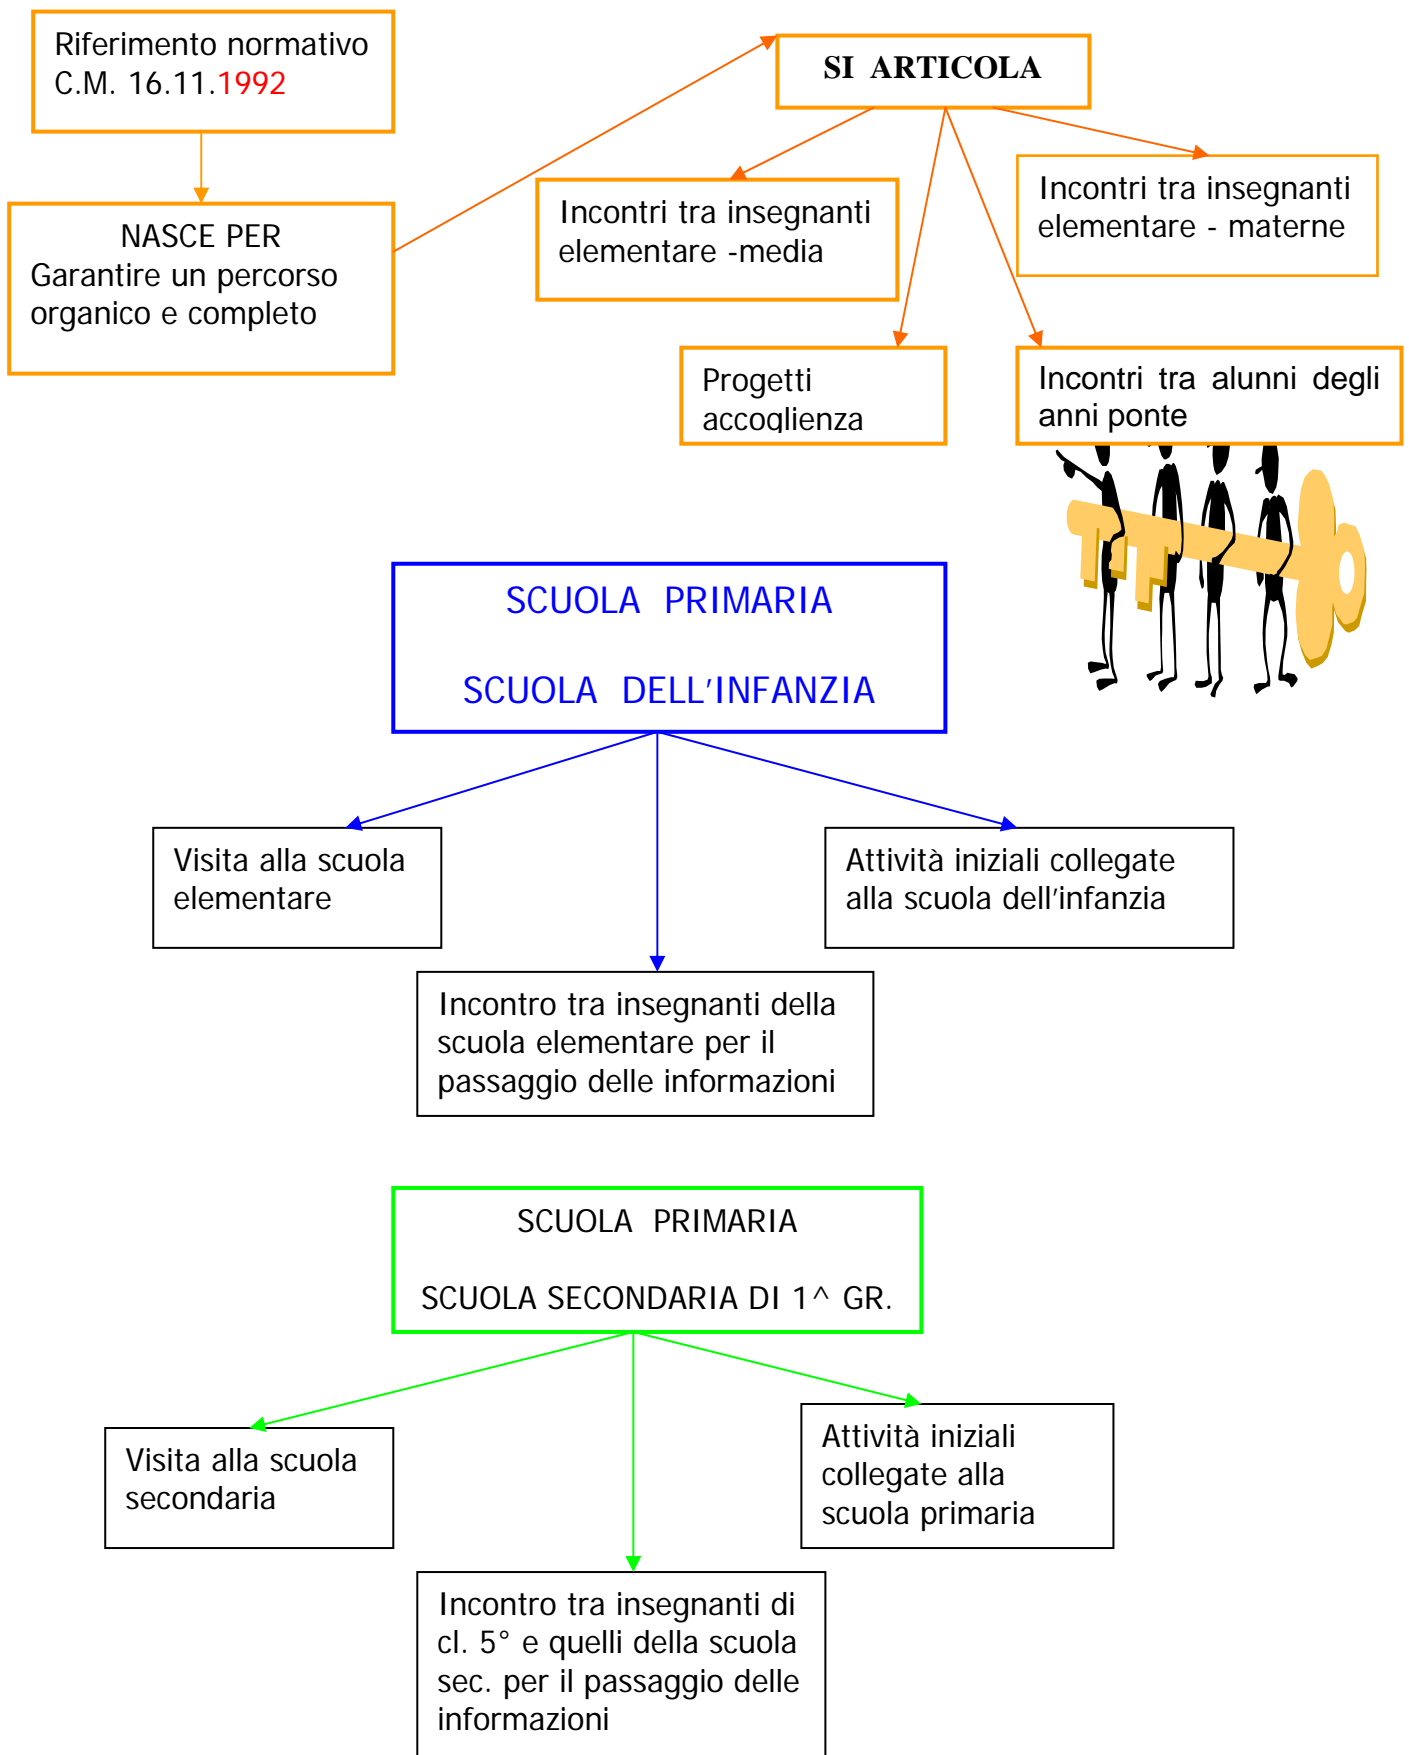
Riferimento normativo
C.M. 16.11.1992

NASCE PER
Garantire un percorso organico e completo

SI ARTICOLA

Incontri tra insegnanti elementare -media

Incontri tra insegnanti elementare - materne

Progetti accoglienza

Incontri tra alunni degli anni ponte

SCUOLA PRIMARIA

SCUOLA DELL'INFANZIA

Visita alla scuola elementare

Attività iniziali collegate alla scuola dell'infanzia

Incontro tra insegnanti della scuola elementare per il passaggio delle informazioni

SCUOLA PRIMARIA

SCUOLA SECONDARIA DI 1^ GR.

Visita alla scuola secondaria

Attività iniziali collegate alla scuola primaria

Incontro tra insegnanti di cl. 5° e quelli della scuola sec. per il passaggio delle informazioni